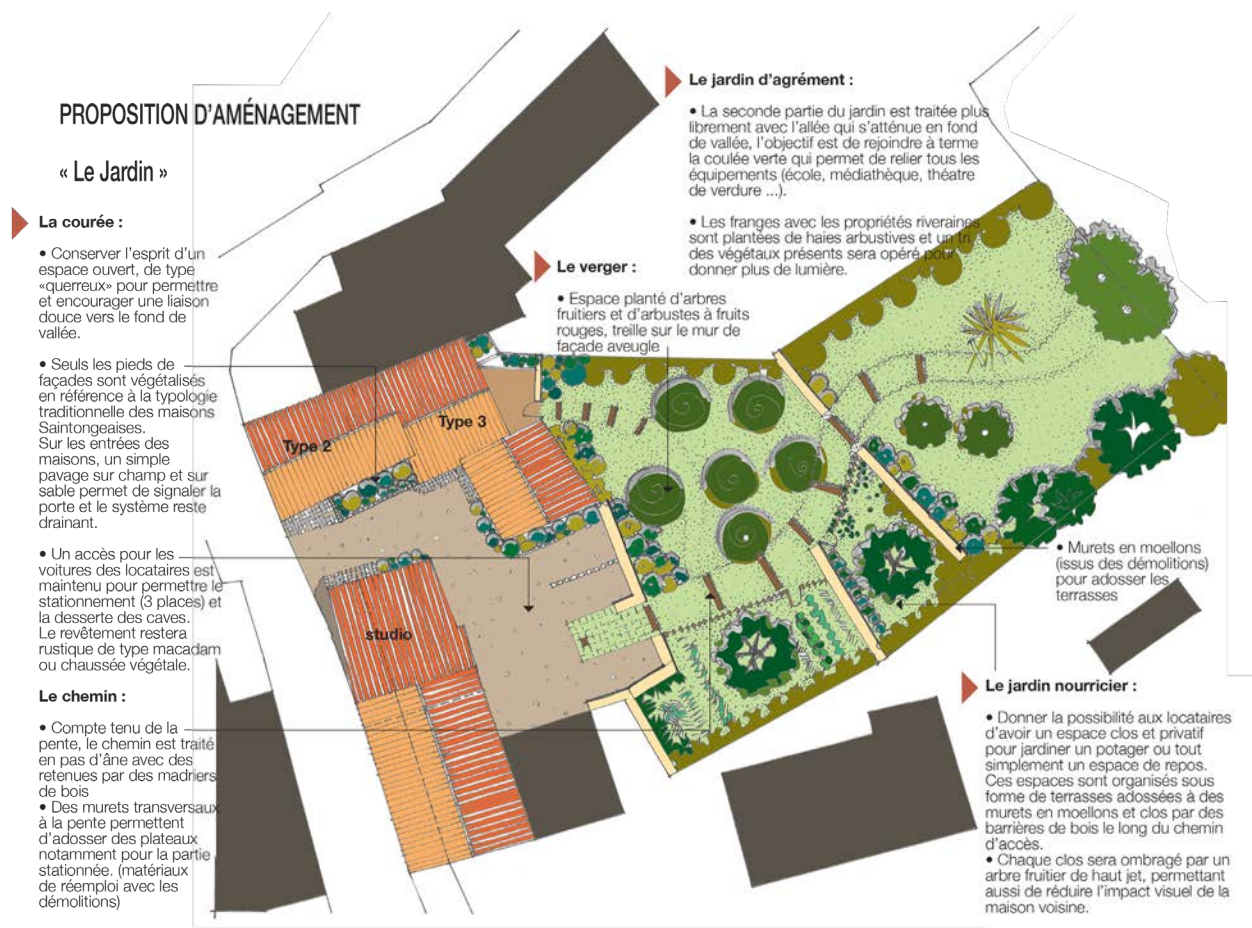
PROPOSITION D'AMÉNAGEMENT

« Le Jardin »

La courée :

• Conserver l'esprit d'un espace ouvert, de type «querreux» pour permettre et encourager une liaison douce vers le fond de vallée.

• Seuls les pieds de façades sont végétalisés en référence à la typologie traditionnelle des maisons Saintongeaises.
Sur les entrées des maisons, un simple pavage sur champ et sur sable permet de signaler la porte et le système reste drainant.

• Un accès pour les voitures des locataires est maintenu pour permettre le stationnement (3 places) et la desserte des caves.
Le revêtement restera rustique de type macadam ou chaussée végétale.

Le chemin :

• Compte tenu de la pente, le chemin est traité en pas d'âne avec des retenues par des madriers de bois
• Des murets transversaux à la pente permettent d'adosser des plateaux notamment pour la partie stationnée. (matériaux de réemploi avec les démolitions)

Le jardin d'agrément :

• La seconde partie du jardin est traitée plus librement avec l'allée qui s'atténue en fond de vallée, l'objectif est de rejoindre à terme la coulée verte qui permet de relier tous les équipements (école, médiathèque, théatre de verdure ...).

• Les franges avec les propriétés riveraines sont plantées de haies arbustives et un tri des végétaux présents sera opéré pour donner plus de lumière.

Le verger :

• Espace planté d'arbres fruitiers et d'arbustes à fruits rouges, treille sur le mur de façade aveugle

Type 2

Type 3

studio

• Murets en moellons (issus des démolitions) pour adosser les terrasses

Le jardin nourricier :

• Donner la possibilité aux locataires d'avoir un espace clos et privatif pour jardiner un potager ou tout simplement un espace de repos. Ces espaces sont organisés sous forme de terrasses adossées à des murets en moellons et clos par des barrières de bois le long du chemin d'accès.
• Chaque clos sera ombragé par un arbre fruitier de haut jet, permettant aussi de réduire l'impact visuel de la maison voisine.